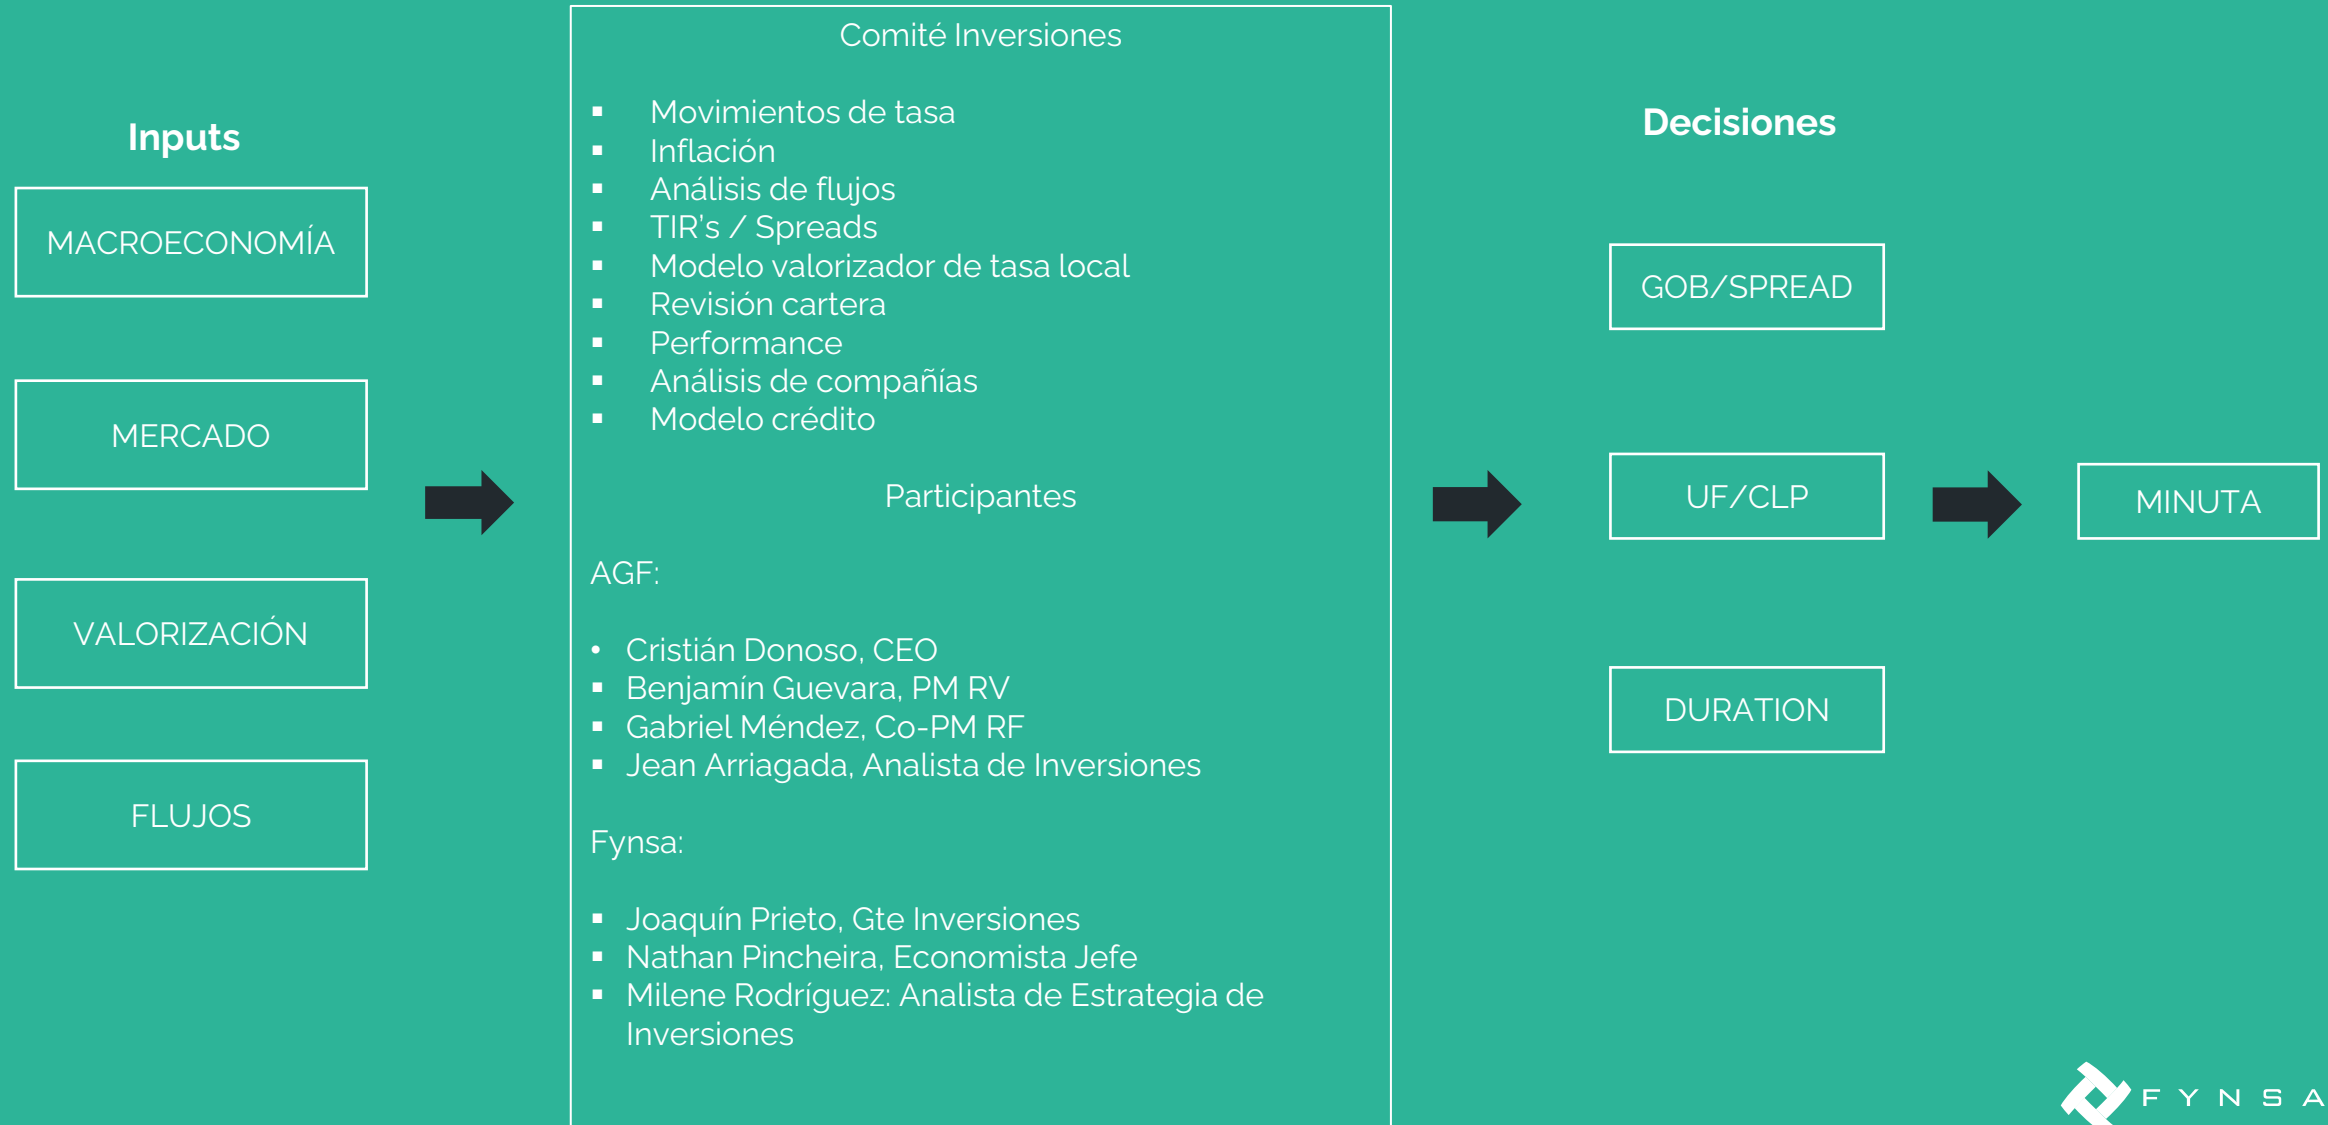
Inputs

MACROECONOMÍA

MERCADO

VALORIZACIÓN

FLUJOS

Comité Inversiones

- Movimientos de tasa
- Inflación
- Análisis de flujos
- TIR's / Spreads
- Modelo valorizador de tasa local
- Revisión cartera
- Performance
- Análisis de compañías
- Modelo crédito

Participantes

AGF:

- Cristián Donoso, CEO
- Benjamín Guevara, PM RV
- Gabriel Méndez, Co-PM RF
- Jean Arriagada, Analista de Inversiones

Fynsa:

- Joaquín Prieto, Gte Inversiones
- Nathan Pincheira, Economista Jefe
- Milene Rodríguez: Analista de Estrategia de Inversiones

Decisiones

GOB/SPREAD

UF/CLP

DURATION

MINUTA

FYNSA